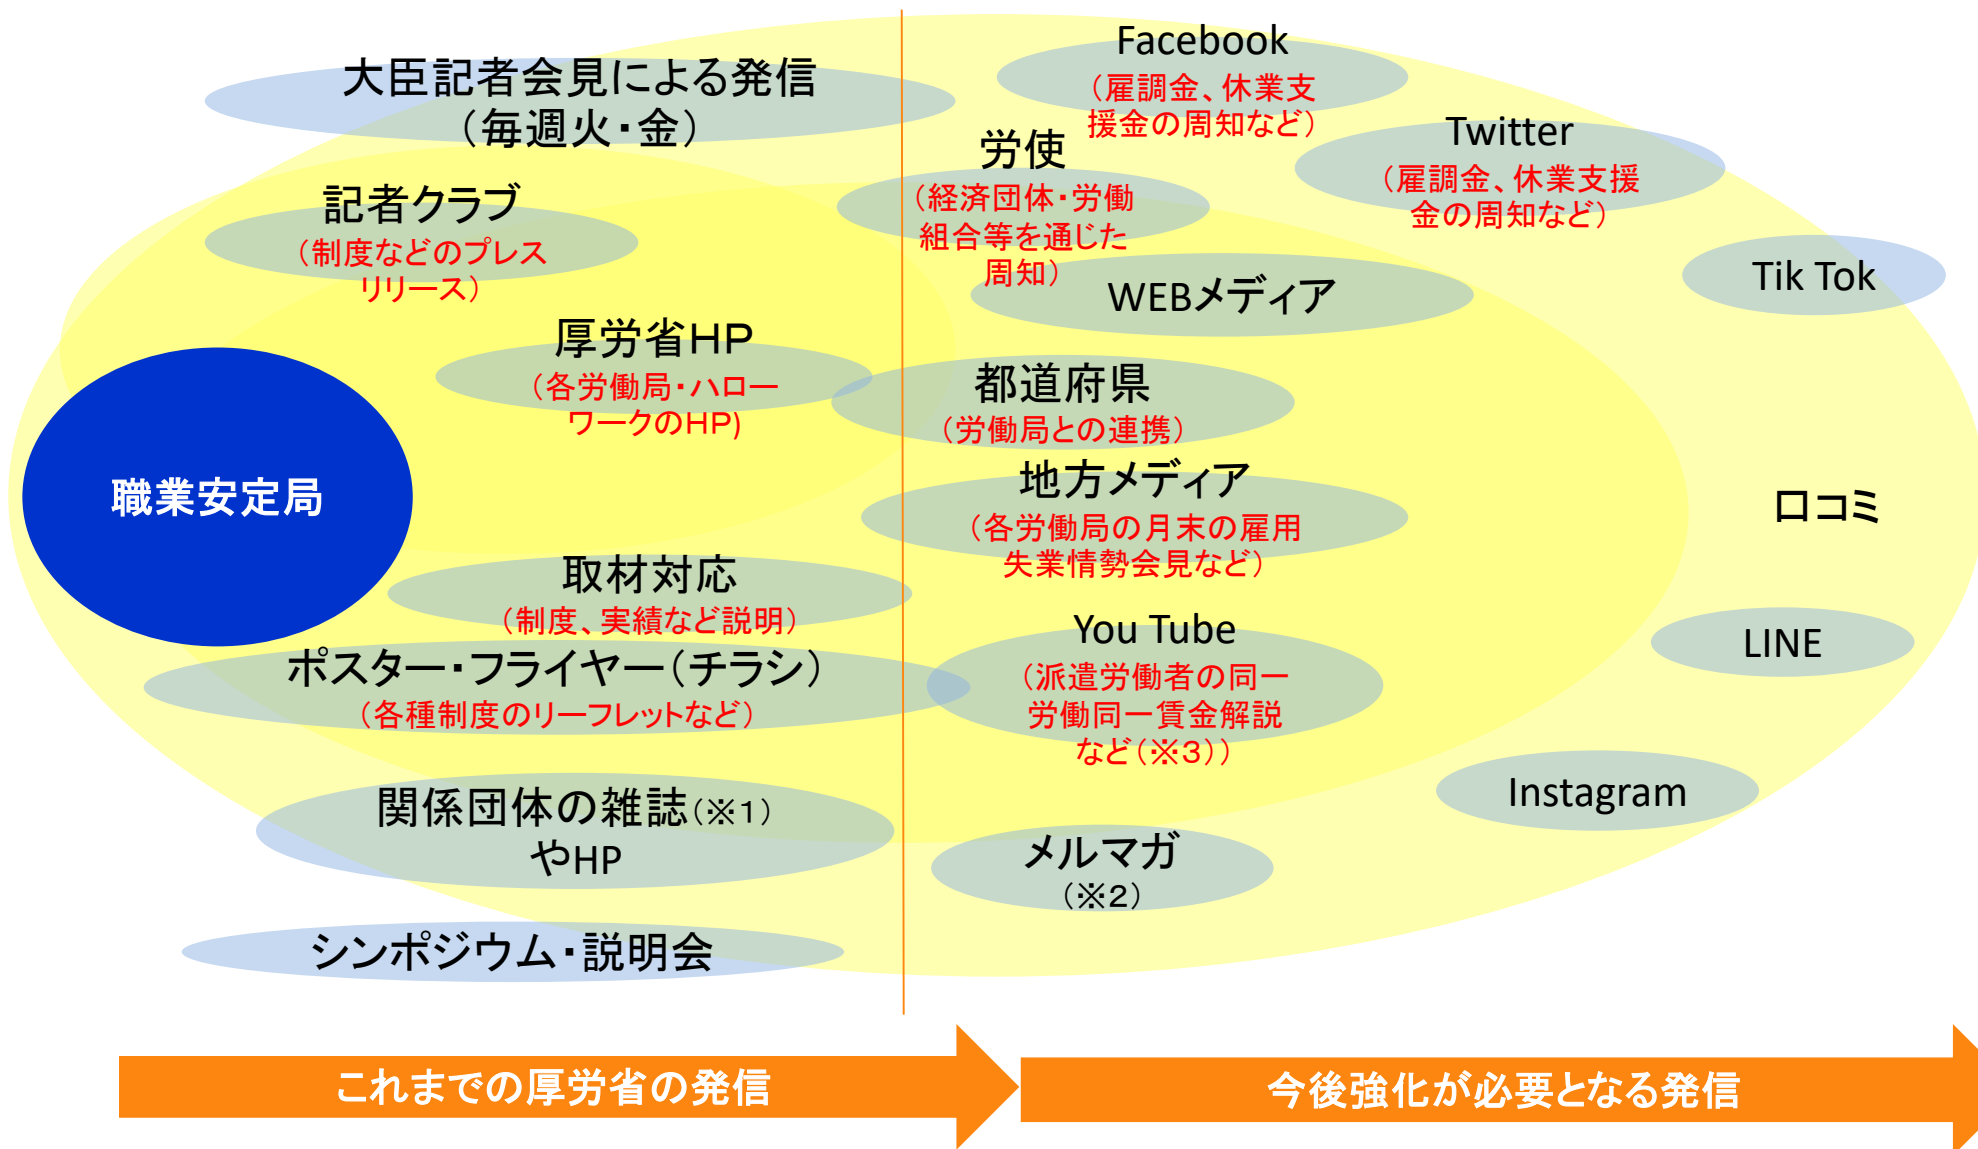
大臣記者会見による発信
（毎週火・金）

記者クラブ
（制度などのプレスリリース）

厚労省HP
（各労働局・ハローワークのHP）

職業安定局

取材対応
（制度、実績など説明）

ポスター・フライヤー（チラシ）
（各種制度のリーフレットなど）

関係団体の雑誌（※1）やHP

シンポジウム・説明会

Facebook
（雇調金、休業支援金の周知など）

労使
（経済団体・労働組合等を通じた周知）

Twitter
（雇調金、休業支援金の周知など）

WEBメディア

Tik Tok

都道府県
（労働局との連携）

地方メディア
（各労働局の月末の雇用失業情勢会見など）

口コミ

You Tube
（派遣労働者の同一労働同一賃金解説など（※3））

LINE

Instagram

メルマガ
（※2）

これまでの厚労省の発信

今後強化が必要となる発信